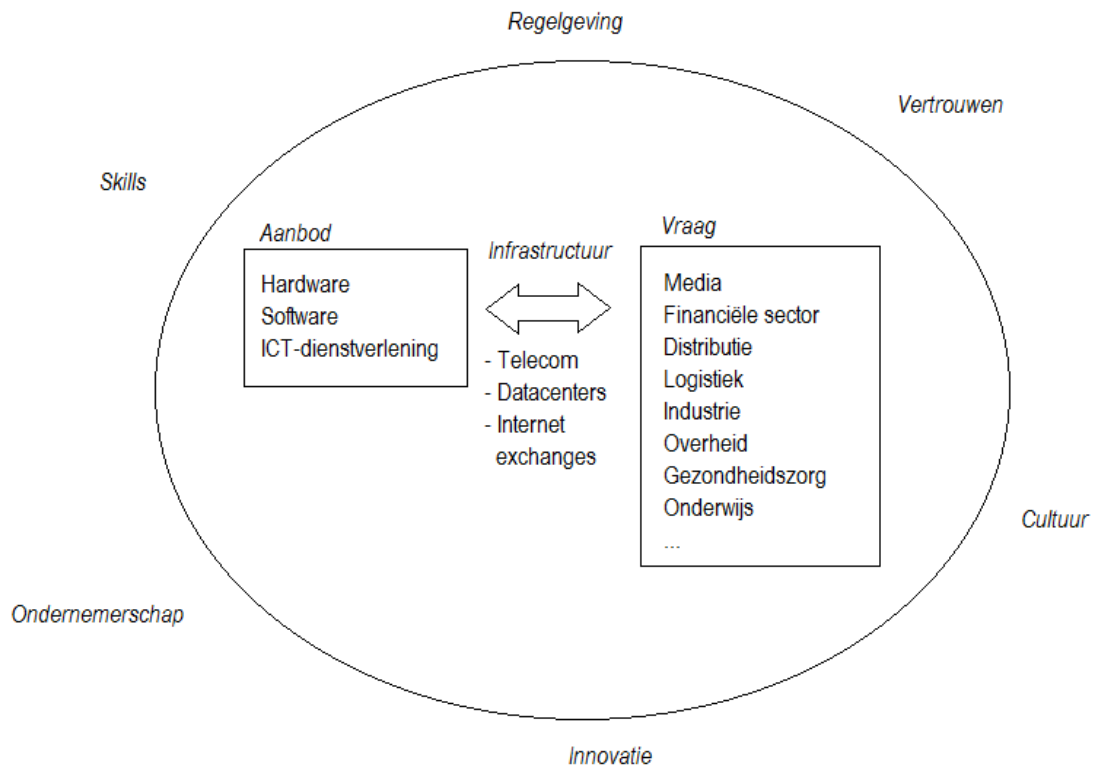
Regelgeving

Vertrouwen

Skills

Aanbod

Hardware
Software
ICT-dienstverlening

Infrastructuur

- Telecom
- Datacenters
- Internet exchanges

Vraag

Media
Financiële sector
Distributie
Logistiek
Industrie
Overheid
Gezondheidszorg
Onderwijs
...

Cultuur

Ondernemerschap

Innovatie